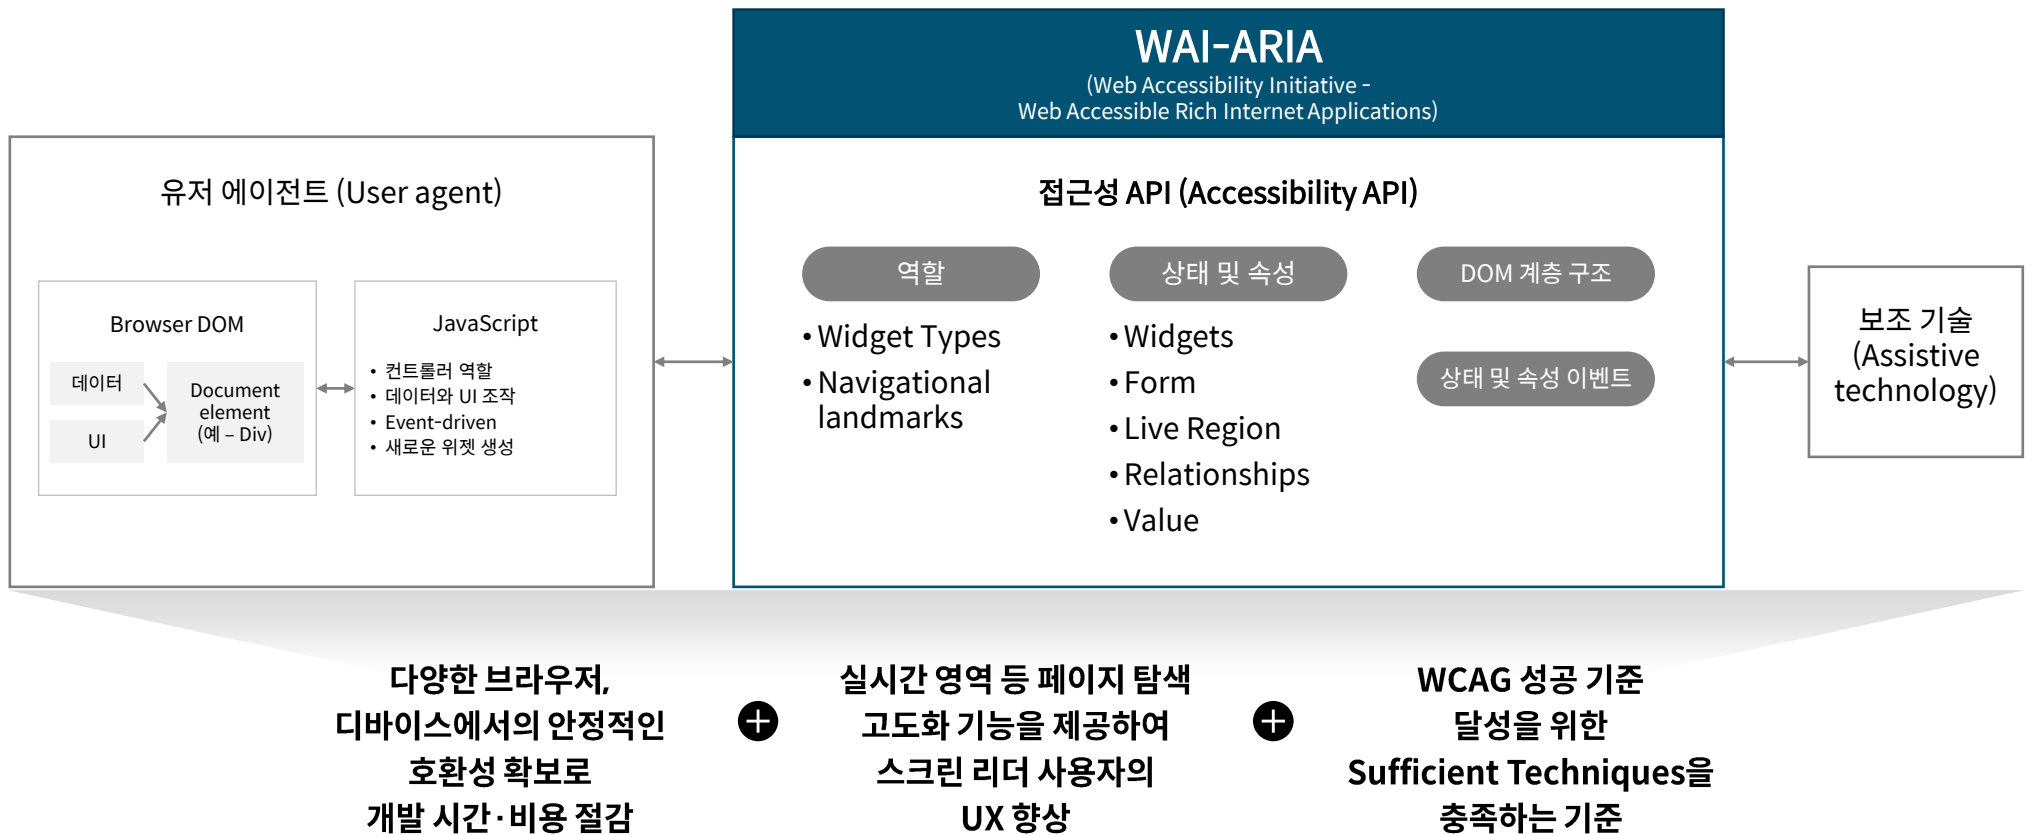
WAI-ARIA
(Web Accessibility Initiative - Web Accessible Rich Internet Applications)

유저 에이전트 (User agent)

Browser DOM

데이터

UI

Document element (예 – Div)

JavaScript

• 컨트롤러 역할
• 데이터와 UI 조작
• Event-driven
• 새로운 위젯 생성

접근성 API (Accessibility API)

역할

• Widget Types
• Navigational landmarks

상태 및 속성

• Widgets
• Form
• Live Region
• Relationships
• Value

DOM 계층 구조

상태 및 속성 이벤트

보조 기술 (Assistive technology)

다양한 브라우저, 디바이스에서의 안정적인 호환성 확보로 개발 시간·비용 절감

실시간 영역 등 페이지 탐색 고도화 기능을 제공하여 스크린 리더 사용자의 UX 향상

WCAG 성공 기준 달성을 위한 Sufficient Techniques을 충족하는 기준